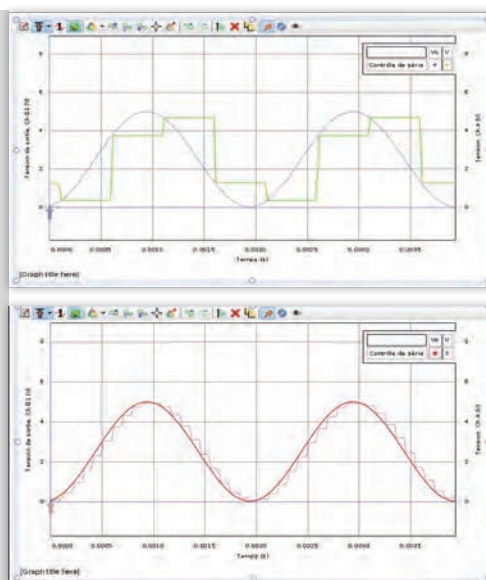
Vs V
Contrôle de série

6
4
2
0

Tension de sortie, Ch B (V)

Tension, Ch A (V)

6
4
2
0

0.0000 0.0005 0.0010 0.0015 0.0020 0.0025 0.0030 0.0035
Temps (s)

[Graph title here]

Vs V
Contrôle de série

6
4
2
0

Tension de sortie, Ch B (V)

Tension, Ch A (V)

6
4
2
0

0.0000 0.0005 0.0010 0.0015 0.0020 0.0025 0.0030 0.0035
Temps (s)

[Graph title here]